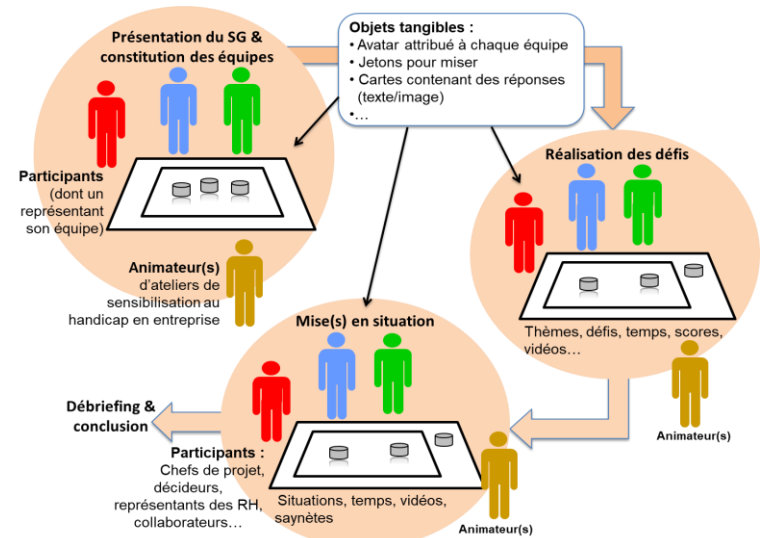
Présentation du SG & constitution des équipes

Objets tangibles :
• Avatar attribué à chaque équipe
• Jetons pour miser
• Cartes contenant des réponses (texte/image)
•…

Participants (dont un représentant son équipe)

Animateur(s) d'ateliers de sensibilisation au handicap en entreprise

Réalisation des défis

Thèmes, défis, temps, scores, vidéos…

Animateur(s)

Mise(s) en situation

Débriefing & conclusion

Participants : Chefs de projet, décideurs, représentants des RH, collaborateurs…

Situations, temps, vidéos, saynètes

Animateur(s)